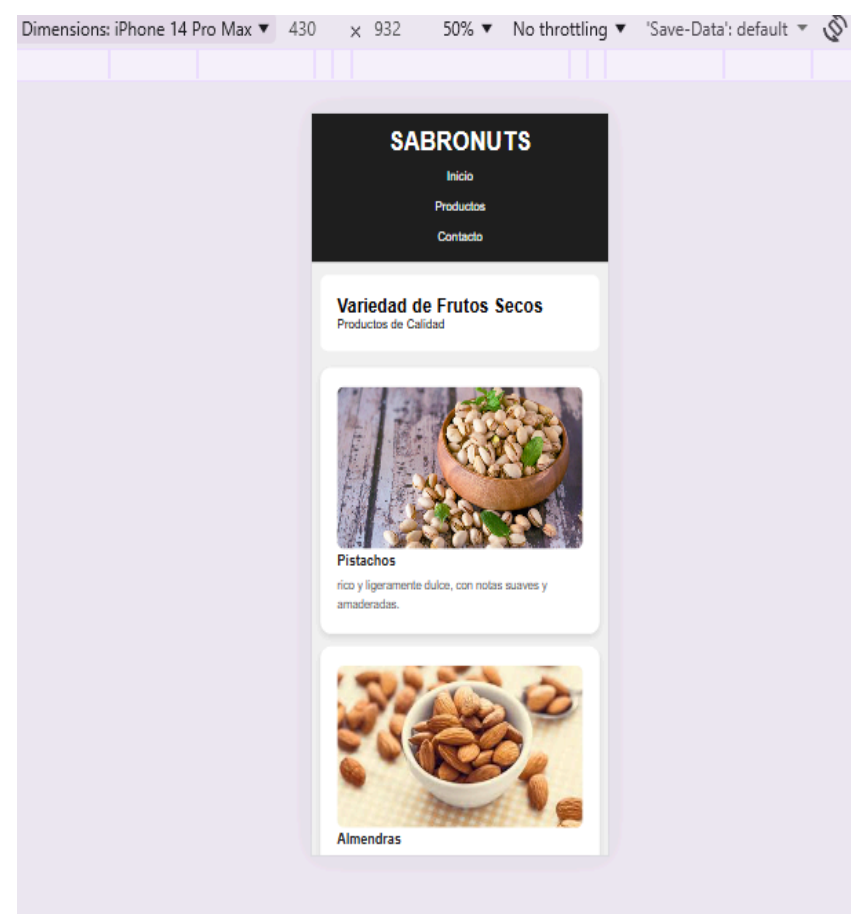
Dimensions: iPhone 14 Pro Max ▼ 430 × 932 50% ▼ No throttling ▼ 'Save-Data': default ▼

SABRONUTS

Inicio

Productos

Contacto

Variedad de Frutos Secos
Productos de Calidad

Pistachos

rico y ligeramente dulce, con notas suaves y amaderadas.

Almendras